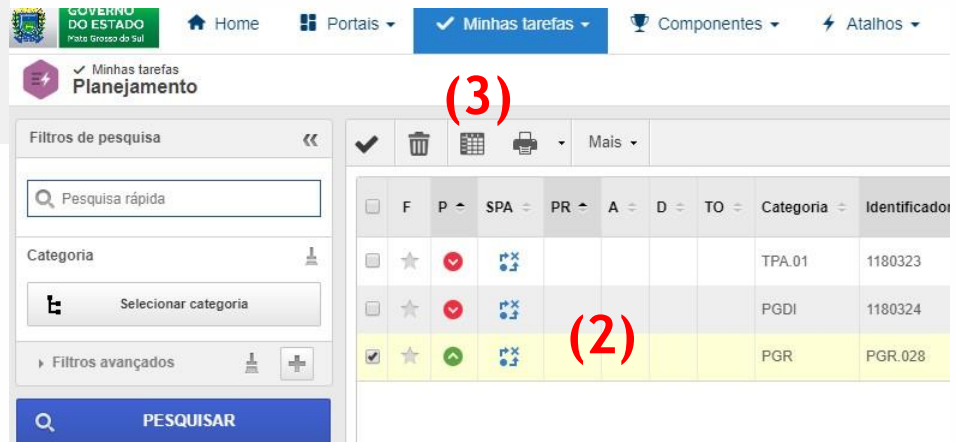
GOVERNO DO ESTADO
Mato Grosso do Sul

Home
Portais
Minhas tarefas
Componentes
Atalhos

Minhas tarefas
Planejamento

(3)

Filtros de pesquisa

Pesquisa rápida

Categoria

Selecionar categoria

Filtros avançados

PESQUISAR

Mais

| | F | P | SPA | PR | A | D | TO | Categoria | Identificador |
|---|---|---|---|---|---|---|---|---|---|
| | | | | | | | | TPA.01 | 1180323 |
| | | | | | | | | PGDI | 1180324 |
| | | | | | | | | PGR | PGR.028 |

(2)